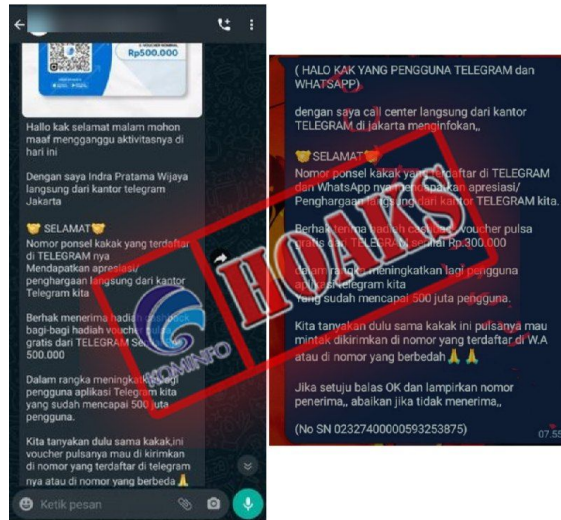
Rp500.000

Hallo kak selamat malam mohon maaf mengganggu aktivitasnya di hari ini

Dengan saya Indra Pratama Wijaya langsung dari kantor telegram Jakarta

SELAMAT

Nomor ponsel kakak yang terdaftar di TELEGRAM nya Mendapatkan apresiasi/ penghargaan langsung dari kantor Telegram kita

Berhak menerima hadiah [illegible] bagi-bagi hadiah voucher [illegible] gratis dari TELEGRAM Se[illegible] 500.000

Dalam rangka meningkat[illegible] pengguna aplikasi Telegram kita yang sudah mencapai 500 juta pengguna.

Kita tanyakan dulu sama kakak,ini voucher pulsanya mau di kirimkan di nomor yang terdaftar di telegram nya atau di nomor yang berbeda

Ketik pesan

( HALO KAK YANG PENGGUNA TELEGRAM dan WHATSAPP)

dengan saya call center langsung dari kantor TELEGRAM di jakarta menginfokan,,

SELAMAT

Nomor ponsel kakak yang terdaftar di TELEGRAM dan WhatsApp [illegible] apresiasi/ Penghargaan langsung dari kantor TELEGRAM kita.

Berhak menerima hadiah cashback voucher pulsa gratis dari TELEGRAM senilai Rp.300.000

dalam rangka meningkatkan lagi pengguna aplikasi telegram kita Yang sudah mencapai 500 juta pengguna.

Kita tanyakan dulu sama kakak ini pulsanya mau minta dikirimkan di nomor yang terdaftar di W.A atau di nomor yang berbedah

Jika setuju balas OK dan lampirkan nomor penerima,, abaikan jika tidak menerima,,

(No SN 02327400000593253875)

07.55

HOAKS

KOMINFO